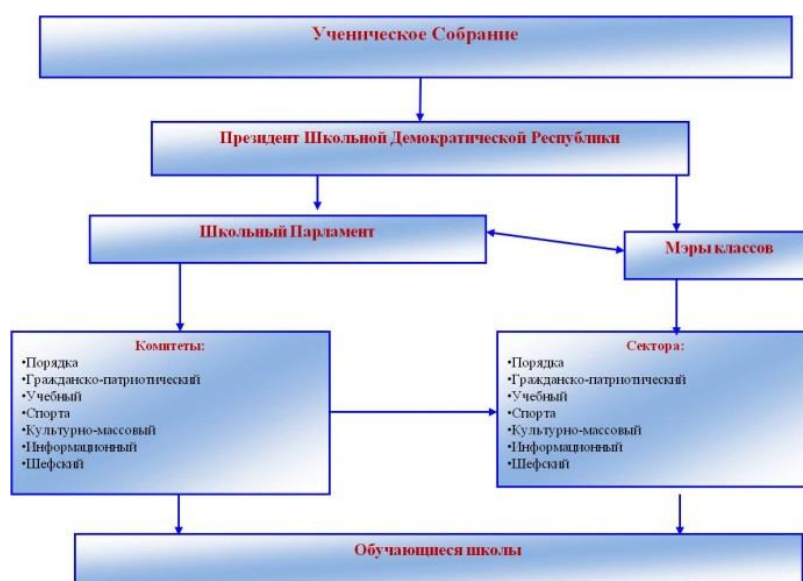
Ученическое Собрание

Президент Школьной Демократической Республики

Школьный Парламент

Мэры классов

Комитеты:
•Порядка
•Гражданско-патриотический
•Учебный
•Спорта
•Культурно-массовый
•Информационный
•Шефский

Сектора:
•Порядка
•Гражданско-патриотический
•Учебный
•Спорта
•Культурно-массовый
•Информационный
•Шефский

Обучающиеся школы